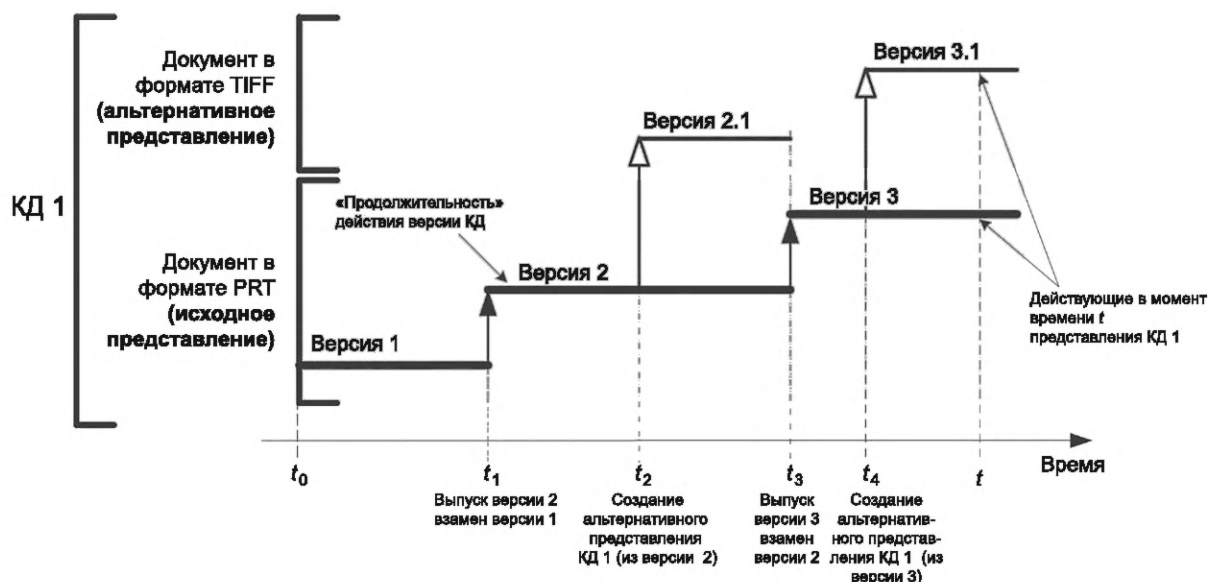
КД 1

Документ в формате TIFF (альтернативное представление)

Документ в формате PRT (исходное представление)

Версия 3.1

Версия 2.1

«Продолжительность» действия версии КД

Версия 3

Версия 2

Версия 1

Действующие в момент времени $t$ представления КД 1

$t_0$

$t_1$

Выпуск версии 2 взамен версии 1

$t_2$

Создание альтернативного представления КД 1 (из версии 2)

$t_3$

Выпуск версии 3 взамен версии 2

$t_4$

Создание альтернативного представления КД 1 (из версии 3)

$t$

Время